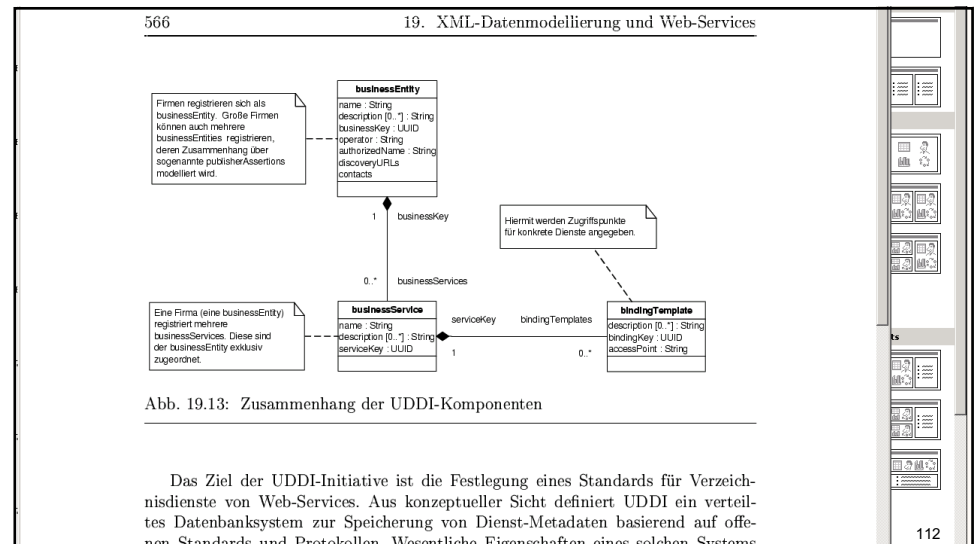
566 19. XML-Datenmodellierung und Web-Services

Firmen registrieren sich als businessEntity. Große Firmen können auch mehrere businessEntities registrieren, deren Zusammenhang über sogenannte publisherAssertions modelliert wird.

businessEntity
name : String
description [0..*] : String
businessKey : UUID
operator : String
authorizedName : String
discoveryURLs
contacts

1 businessKey

0..* businessServices

Hiermit werden Zugriffspunkte für konkrete Dienste angegeben.

Eine Firma (eine businessEntity) registriert mehrere businessServices. Diese sind der businessEntity exklusiv zugeordnet.

businessService
name : String
description [0..*] : String
serviceKey : UUID

serviceKey bindingTemplates
1 0..*

bindingTemplate
description [0..*] : String
bindingKey : UUID
accessPoint : String

Abb. 19.13: Zusammenhang der UDDI-Komponenten

Das Ziel der UDDI-Initiative ist die Festlegung eines Standards für Verzeichnisdienste von Web-Services. Aus konzeptueller Sicht definiert UDDI ein verteiltes Datenbanksystem zur Speicherung von Dienst-Metadaten basierend auf offenen Standards und Protokollen. Wesentliche Eigenschaften eines solchen Systems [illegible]

ts

112